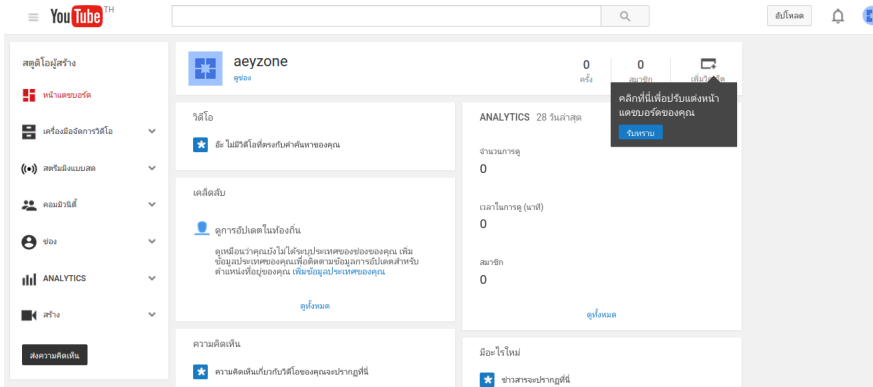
YouTube TH

อัปโหลด

สตูดิโอผู้สร้าง

หน้าแดชบอร์ด

เครื่องมือจัดการวิดีโอ

สตรีมมิงแบบสด

คอมมิวนิตี้

ช่อง

ANALYTICS

สร้าง

ส่งความคิดเห็น

aeyzone

ดูช่อง

0
ครั้ง

0
สมาชิก

เพิ่มวิดเจ็ต

คลิกที่นี่เพื่อปรับแต่งหน้าแดชบอร์ดของคุณ

รับทราบ

วิดีโอ

อ๊ะ ไม่มีวิดีโอที่ตรงกับคำค้นหาของคุณ

เคล็ดลับ

ดูการอัปเดตในท้องถิ่น

ดูเหมือนว่าคุณยังไม่ได้ระบุประเทศของช่องของคุณ เพิ่มข้อมูลประเทศของคุณเพื่อติดตามข้อมูลการอัปเดตสำหรับตำแหน่งที่อยู่ของคุณ เพิ่มข้อมูลประเทศของคุณ

ดูทั้งหมด

ความคิดเห็น

ความคิดเห็นเกี่ยวกับวิดีโอของคุณจะปรากฏที่นี่

ANALYTICS 28 วันล่าสุด

จำนวนการดู
0

เวลาในการดู (นาที)
0

สมาชิก
0

ดูทั้งหมด

มีอะไรใหม่

ข่าวสารจะปรากฏที่นี่